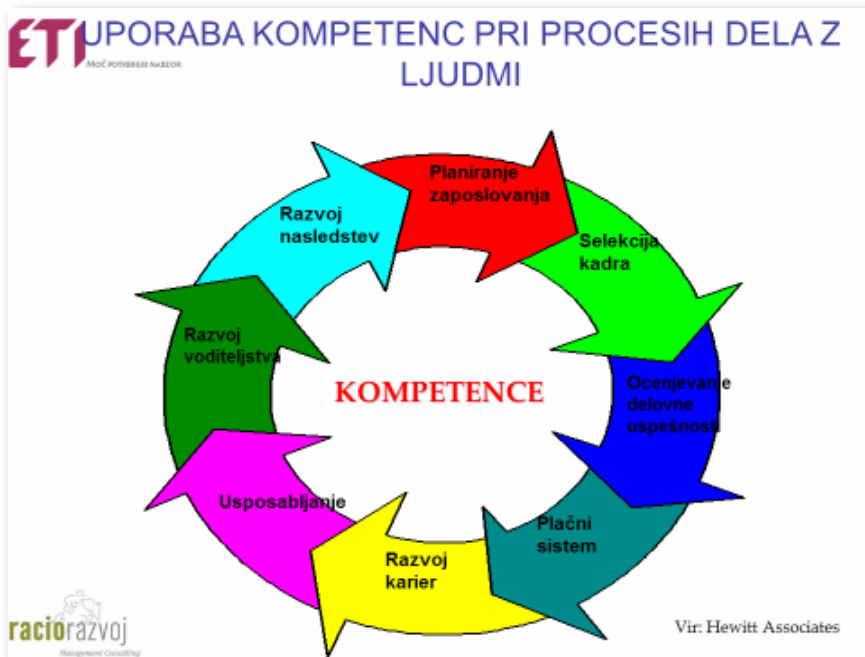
ETI
MOČ POTREBUJE NAZIOR

UPORABA KOMPETENC PRI PROCESIH DELA Z LJUDMI

Planiranje zaposlovanja

Selekcija kadra

Ocenjevanje delovne uspešnosti

Plačni sistem

Razvoj karier

Usposabljanje

Razvoj voditeljstva

Razvoj nasledstev

KOMPETENCE

racio razvoj
Management Consulting

Vir: Hewitt Associates